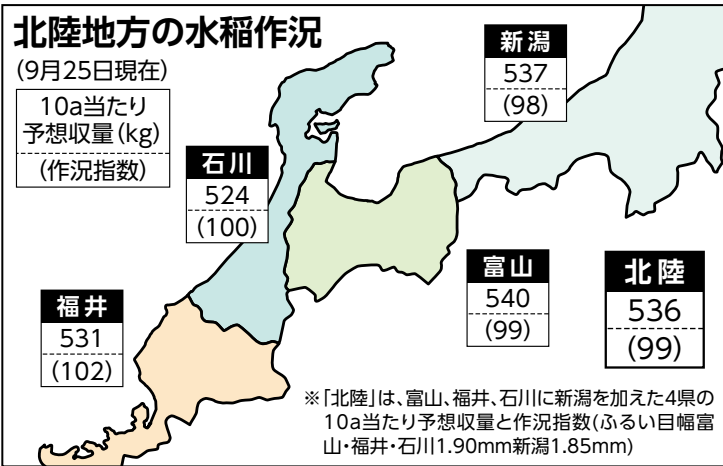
北陸地方の水稲作況

(9月25日現在)

10a当たり予想収量(kg)
(作況指数)

新潟
537
(98)

石川
524
(100)

富山
540
(99)

北陸
536
(99)

福井
531
(102)

※「北陸」は、富山、福井、石川に新潟を加えた4県の10a当たり予想収量と作況指数(ふるい目幅富山・福井・石川1.90mm新潟1.85mm)